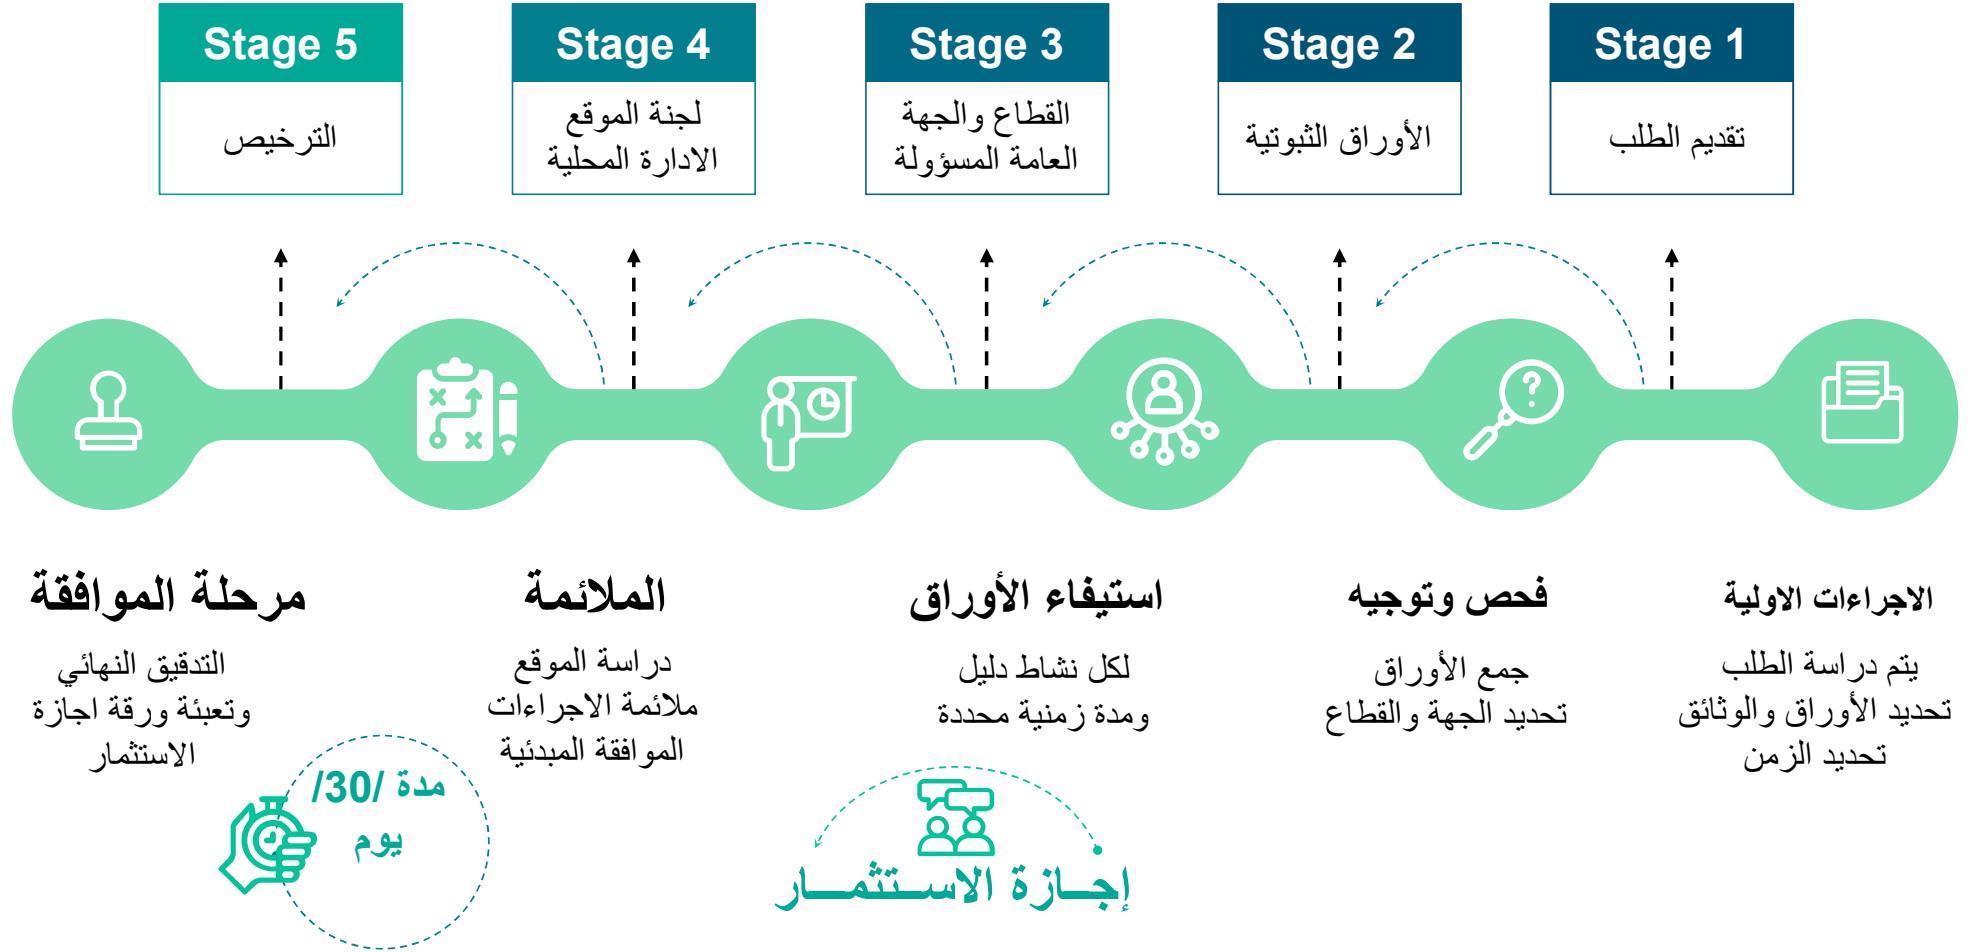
Stage 1

تقديم الطلب

Stage 2

الأوراق الثبوتية

Stage 3

القطاع والجهة العامة المسؤولة

Stage 4

لجنة الموقع الادارة المحلية

Stage 5

الترخيص

الاجراءات الاولية

يتم دراسة الطلب تحديد الأوراق والوثائق تحديد الزمن

فحص وتوجيه

جمع الأوراق تحديد الجهة والقطاع

استيفاء الأوراق

لكل نشاط دليل ومدة زمنية محددة

الملائمة

دراسة الموقع ملائمة الاجراءات الموافقة المبدئية

مرحلة الموافقة

التدقيق النهائي وتعبئة ورقة اجازة الاستثمار

مدة /30/ يوم

إجـازة الاســتثمـار